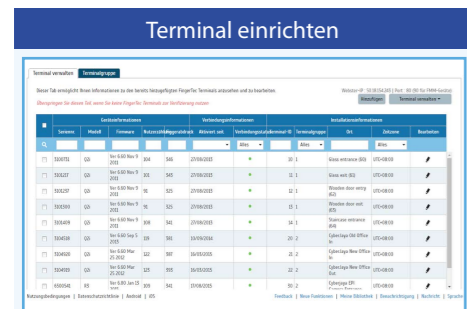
Terminal einrichten

Terminal verwalten | Terminalgruppe

Dieser Tab ermöglicht Ihnen Informationen zu den bereits hinzugefügten FingerTec Terminals anzusehen und zu bearbeiten.

Webster-IP : 50.18.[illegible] | Port : 80 ([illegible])

Übersprungen Sie diesen Teil, wenn Sie keine FingerTec Terminals zur Verfügung nutzen

Hinzufügen | Terminal verwalten

| | Geräteinformationen | | | | | Verbindungsinformationen | | Installationsinformationen | | | | |
|---|---|---|---|---|---|---|---|---|---|---|---|---|
| | Seriennr. | Modell | Firmware | Nutzerzahl | Fingerabdruck | Aktiviert seit | Verbindungsstatus | Terminal-ID | Terminal | Ort | Zeitzone | Bearbeiten |
| | | | | | | | Alles | | | | Alles | |
| | 5100731 | Q2i | Ver 6.60 Nov 9 2011 | 304 | 545 | 27/08/2015 | • | 30 | 1 | Glass entrance (B0) | UTC+08:00 | |
| | 5101237 | Q2i | Ver 6.60 Nov 9 2011 | 304 | 545 | 27/08/2015 | • | 11 | 1 | Glass exit (B2) | UTC+08:00 | |
| | 5101297 | Q2i | Ver 6.60 Nov 9 2011 | 91 | 325 | 27/08/2015 | • | 13 | 1 | Wooden door entry (B2) | UTC+08:00 | |
| | 5101593 | Q2i | Ver 6.60 Nov 9 2011 | 91 | 325 | 27/08/2015 | • | 14 | 1 | Wooden door exit (B3) | UTC+08:00 | |
| | 5101459 | Q2i | Ver 6.60 Nov 9 2011 | 308 | 541 | 27/08/2015 | • | 34 | 1 | Staircase entrance (B4) | UTC+08:00 | |
| | 5104534 | Q2i | Ver 6.60 Sep 5 2015 | 119 | 555 | 10/09/2016 | • | 20 | 2 | Cyberjaya Old Office In | UTC+08:00 | |
| | 5104620 | Q2i | Ver 6.60 Mar 25 2012 | 122 | 597 | 16/03/2015 | • | 21 | 2 | Cyberjaya New Office In | UTC+08:00 | |
| | 5104555 | Q2i | Ver 6.60 Mar 25 2012 | 125 | 555 | 16/03/2015 | • | 21 | 2 | Cyberjaya New Office Out | UTC+08:00 | |
| | 5100541 | F3 | Ver 6.60 Jan 19 2015 | 301 | 541 | 15/08/2015 | • | 15 | 2 | Cyberjaya CPI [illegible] | UTC+08:00 | |

Nutzungsbedingungen | Datenschutzrichtlinie | Android | iOS

Feedback | Neue Funktionen | Meine Bibliothek | Benachrichtigung | Nachricht | Sprache